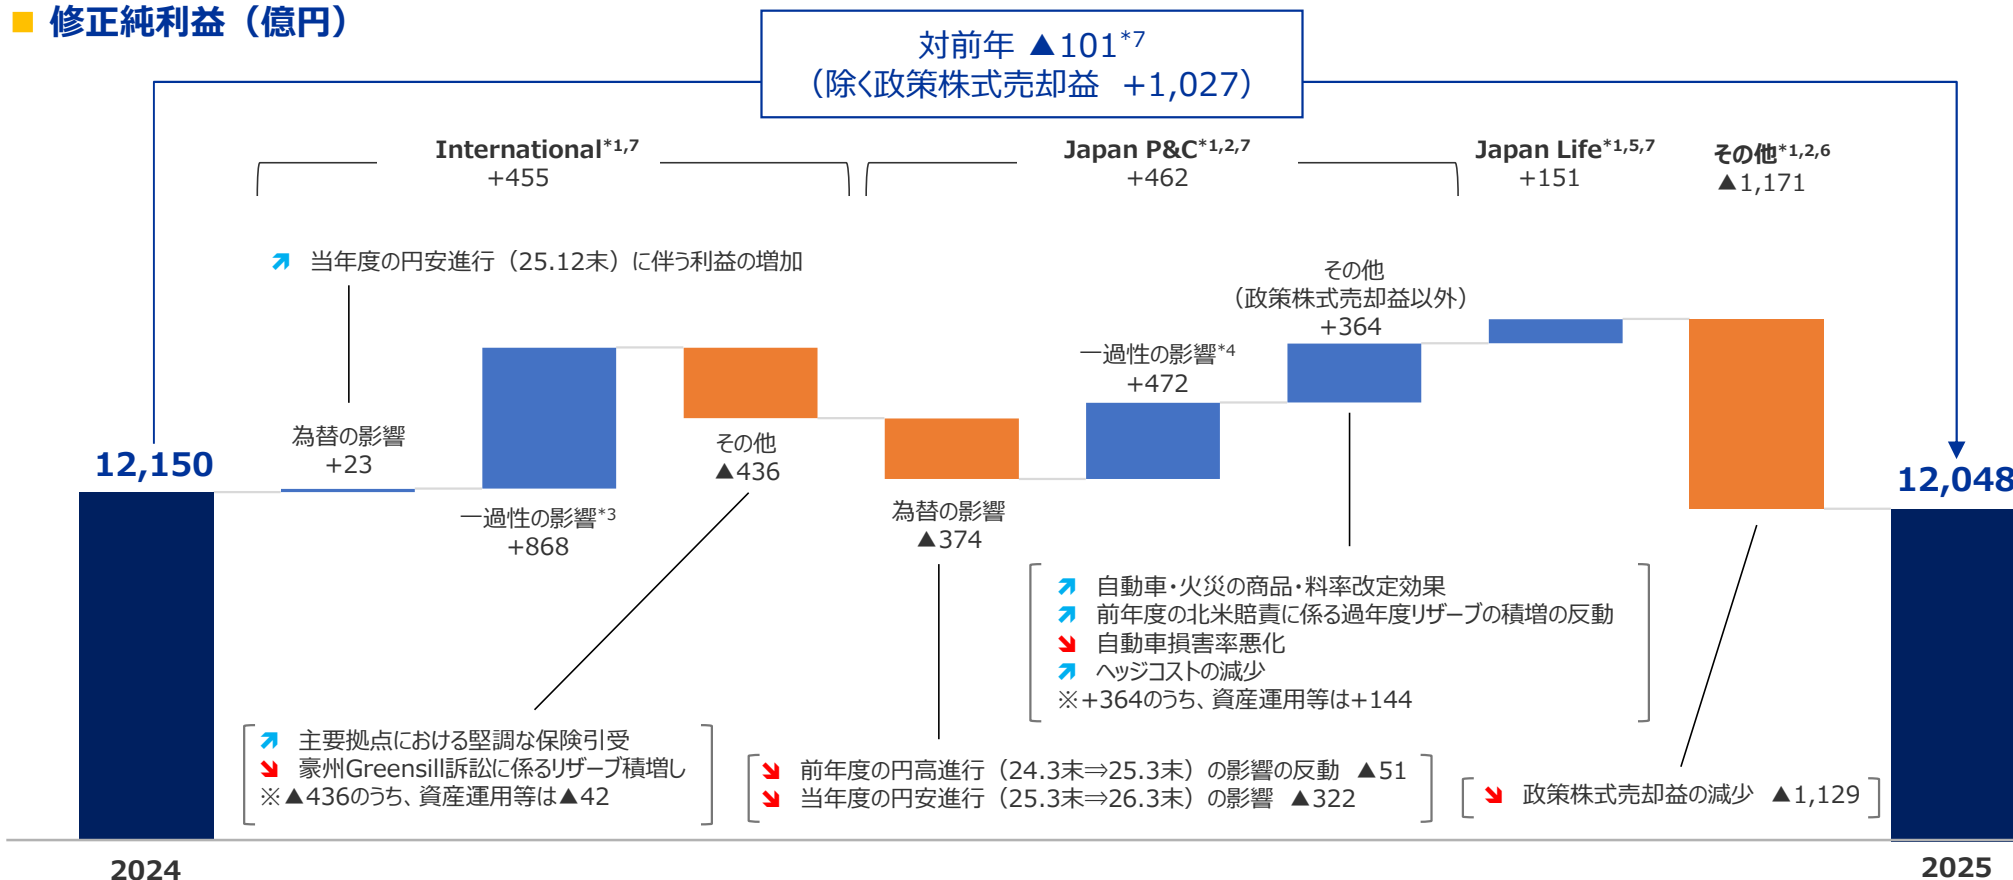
■ 修正純利益（億円）

対前年 ▲101$^{*7}$
（除く政策株式売却益 +1,027）

International$^{*1,7}$
+455

Japan P&C$^{*1,2,7}$
+462

Japan Life$^{*1,5,7}$
+151

その他$^{*1,2,6}$
▲1,171

当年度の円安進行（25.12末）に伴う利益の増加

その他
（政策株式売却益以外）
+364

一過性の影響$^{*4}$
+472

為替の影響
+23

12,150

その他
▲436

一過性の影響$^{*3}$
+868

為替の影響
▲374

12,048

自動車・火災の商品・料率改定効果
前年度の北米賠責に係る過年度リザーブの積増の反動
自動車損害率悪化
ヘッジコストの減少
※+364のうち、資産運用等は+144

主要拠点における堅調な保険引受
豪州Greensill訴訟に係るリザーブ積増し
※▲436のうち、資産運用等は▲42

前年度の円高進行（24.3末⇒25.3末）の影響の反動 ▲51
当年度の円安進行（25.3末⇒26.3末）の影響 ▲322

政策株式売却益の減少 ▲1,129

2024

2025